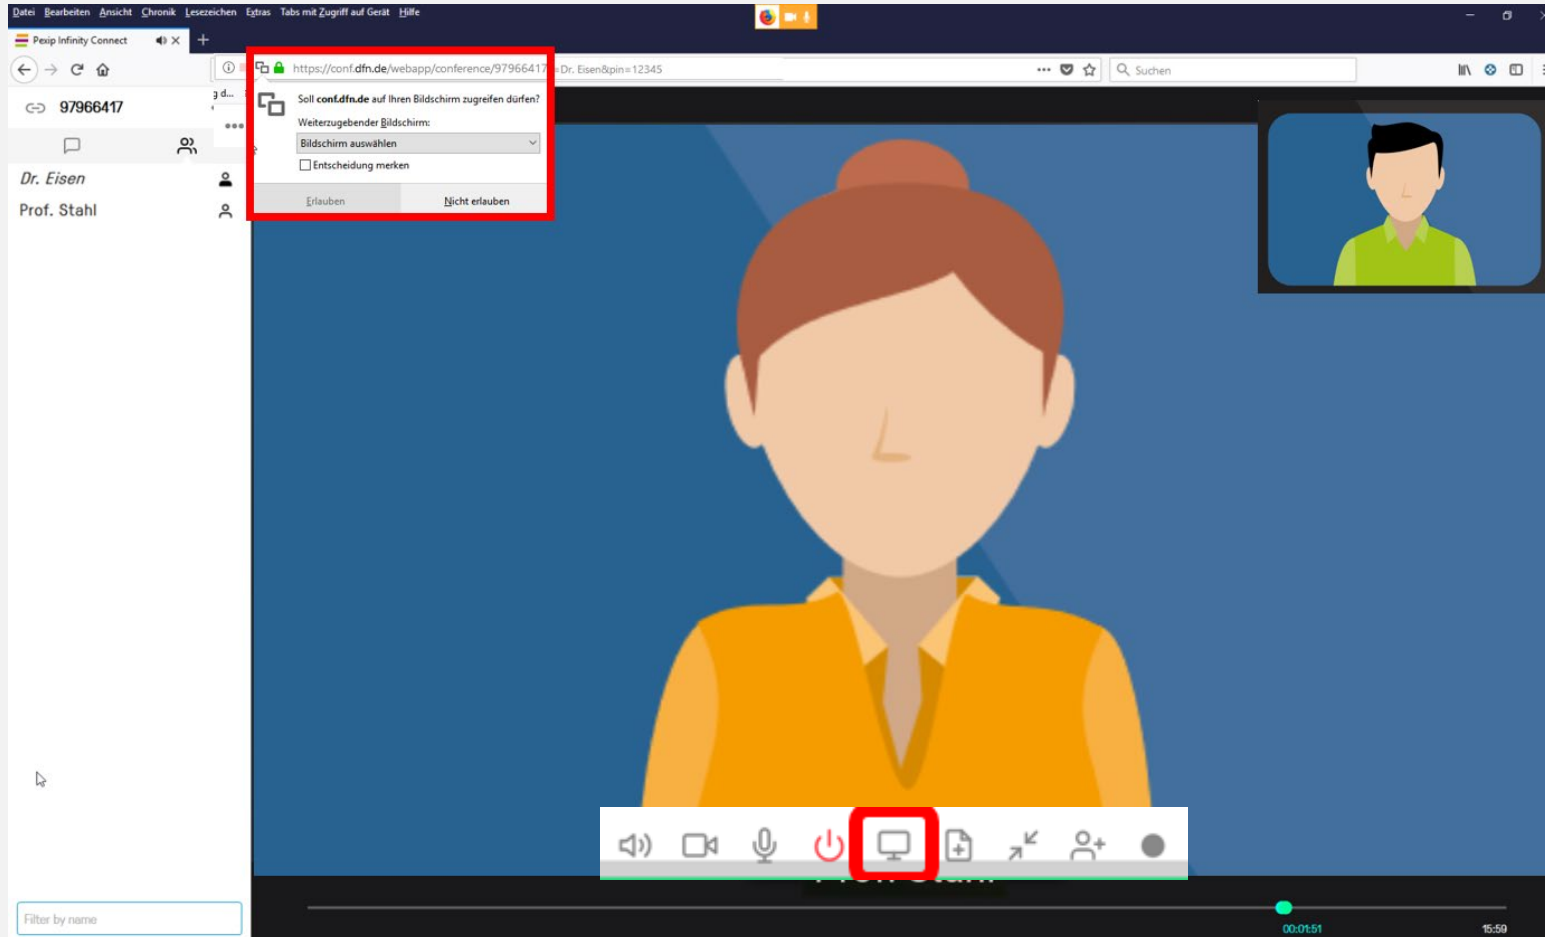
Datei Bearbeiten Ansicht Chronik Lesezeichen Extras Tabs mit Zugriff auf Gerät Hilfe

Pexip Infinity Connect

https://conf.dfn.de/webapp/conference/97966417 =Dr. Eisen&pin=12345

Suchen

97966417

g d...

Soll conf.dfn.de auf Ihren Bildschirm zugreifen dürfen?

Weiterzugebender Bildschirm:

Bildschirm auswählen

Entscheidung merken

Erlauben

Nicht erlauben

Dr. Eisen

Prof. Stahl

Filter by name

00:01:51

15:59